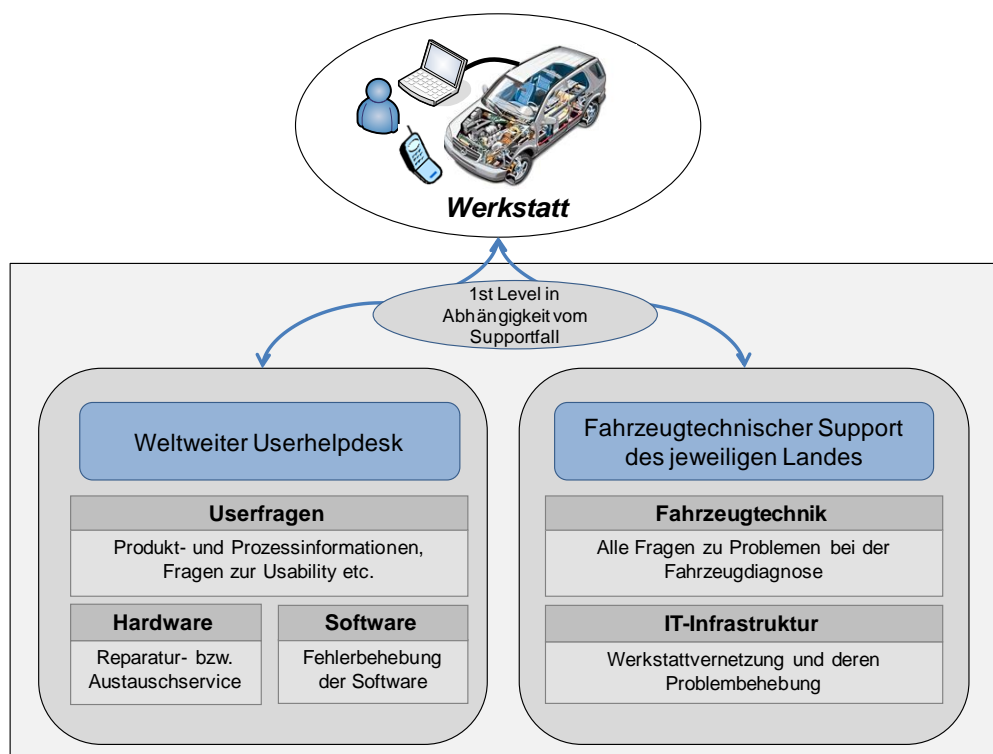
Werkstatt

1st Level in Abhängigkeit vom Supportfall

Weltweiter Userhelpdesk

Userfragen

Produkt- und Prozessinformationen, Fragen zur Usability etc.

Hardware

Reparatur- bzw. Austauschservice

Software

Fehlerbehebung der Software

Fahrzeugtechnischer Support des jeweiligen Landes

Fahrzeugtechnik

Alle Fragen zu Problemen bei der Fahrzeugdiagnose

IT-Infrastruktur

Werkstattvernetzung und deren Problembehebung